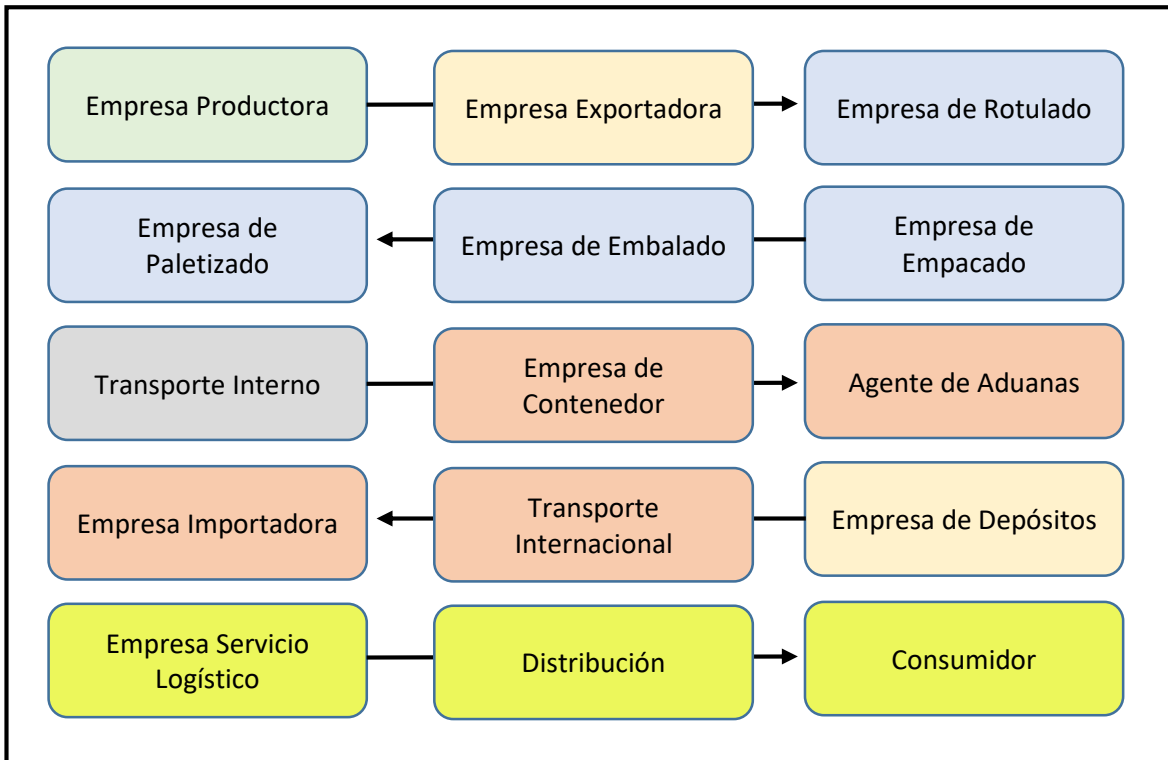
Empresa Productora

Empresa Exportadora

Empresa de Rotulado

Empresa de Paletizado

Empresa de Embalado

Empresa de Empacado

Transporte Interno

Empresa de Contenedor

Agente de Aduanas

Empresa Importadora

Transporte Internacional

Empresa de Depósitos

Empresa Servicio Logístico

Distribución

Consumidor